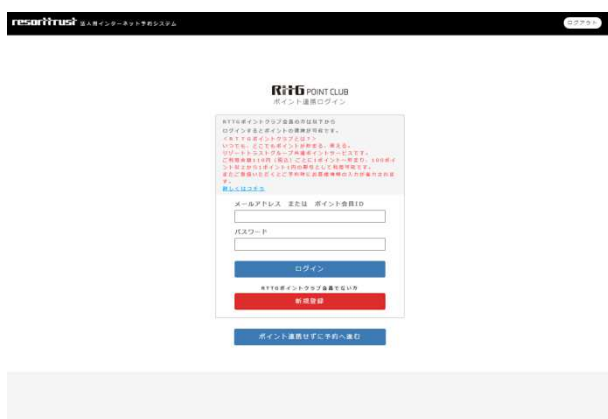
resorttrust 法人様インターネット予約システム

ログアウト

RTTG POINT CLUB
ポイント連携ログイン

RTTGポイントクラブ会員の方は以下から
ログインするとポイントの連携が可能です。
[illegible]
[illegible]
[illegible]
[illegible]
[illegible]
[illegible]
詳しくはこちら

メールアドレス または ポイント会員ID

パスワード

ログイン

RTTGポイントクラブ会員でない方

新規登録

ポイント連携せずに予約へ進む